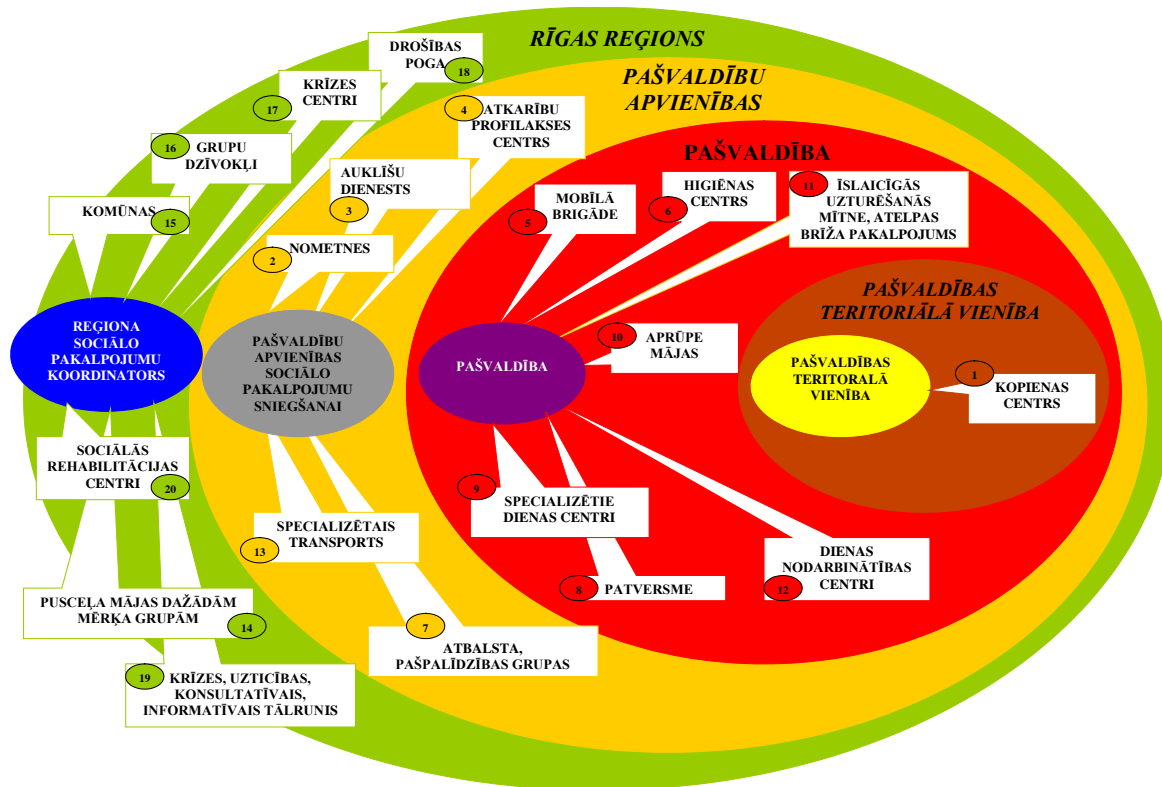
RĪGAS REĢIONS

PAŠVALDĪBU APVIENĪBAS

PAŠVALDĪBA

PAŠVALDĪBAS TERITORIĀLĀ VIENĪBA

DROŠĪBAS POGA 18

KRĪZES CENTRI 17

GRUPU DZĪVOKĻI 16

KOMŪNAS 15

4 ATKARĪBU PROFILAKSES CENTRS

AUKLĪŠU DIENESTS 3

2 NOMETNES

MOBILĀ BRIGĀDE 5

HIGIĒNAS CENTRS 6

11 ĪSLAICĪGĀS UZTURĒŠANĀS MĪTNE, ATELPAS BRĪŽA PAKALPOJUMS

REĢIONA SOCIĀLO PAKALPOJUMU KOORDINATORS

PAŠVALDĪBU APVIENĪBAS SOCIĀLO PAKALPOJUMU SNIEGŠANAI

PAŠVALDĪBA

10 APRŪPE MĀJAS

PAŠVALDĪBAS TERITORALĀ VIENĪBA

1 KOPIENAS CENTRS

SOCIĀLĀS REHABILITĀCIJAS CENTRI 20

9 SPECIALIZĒTIE DIENAS CENTRI

SPECIALIZĒTAIS TRANSPORTS 13

8 PATVERSME

DIENAS NODARBINĀTĪBAS CENTRI 12

PUSCEĻA MĀJAS DAŽĀDĀM MĒRĶA GRUPĀM 14

7 ATBALSTA, PAŠPALĪDZĪBAS GRUPAS

19 KRĪZES, UZTICĪBAS, KONSULTATĪVAIS, INFORMATĪVAIS TĀLRUNIS